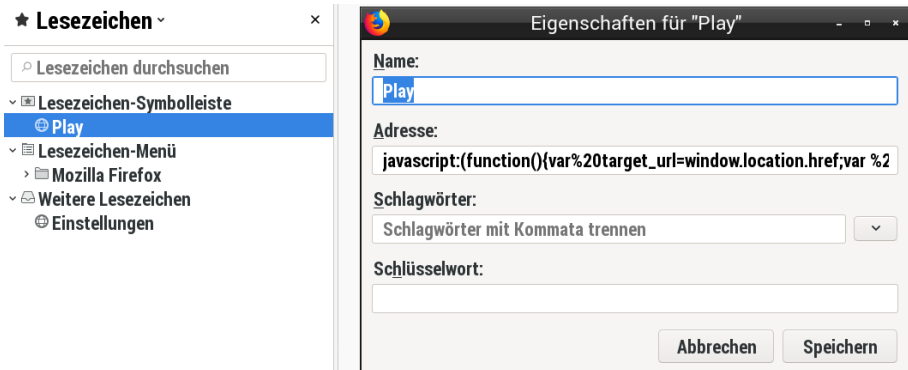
★ Lesezeichen ˅ ×

Lesezeichen durchsuchen

Lesezeichen-Symbolleiste
Play
Lesezeichen-Menü
Mozilla Firefox
Weitere Lesezeichen
Einstellungen

Eigenschaften für "Play"

Name:
Play

Adresse:
javascript:(function(){var%20target_url=window.location.href;var %2

Schlagwörter:
Schlagwörter mit Kommata trennen

Schlüsselwort:

Abbrechen Speichern